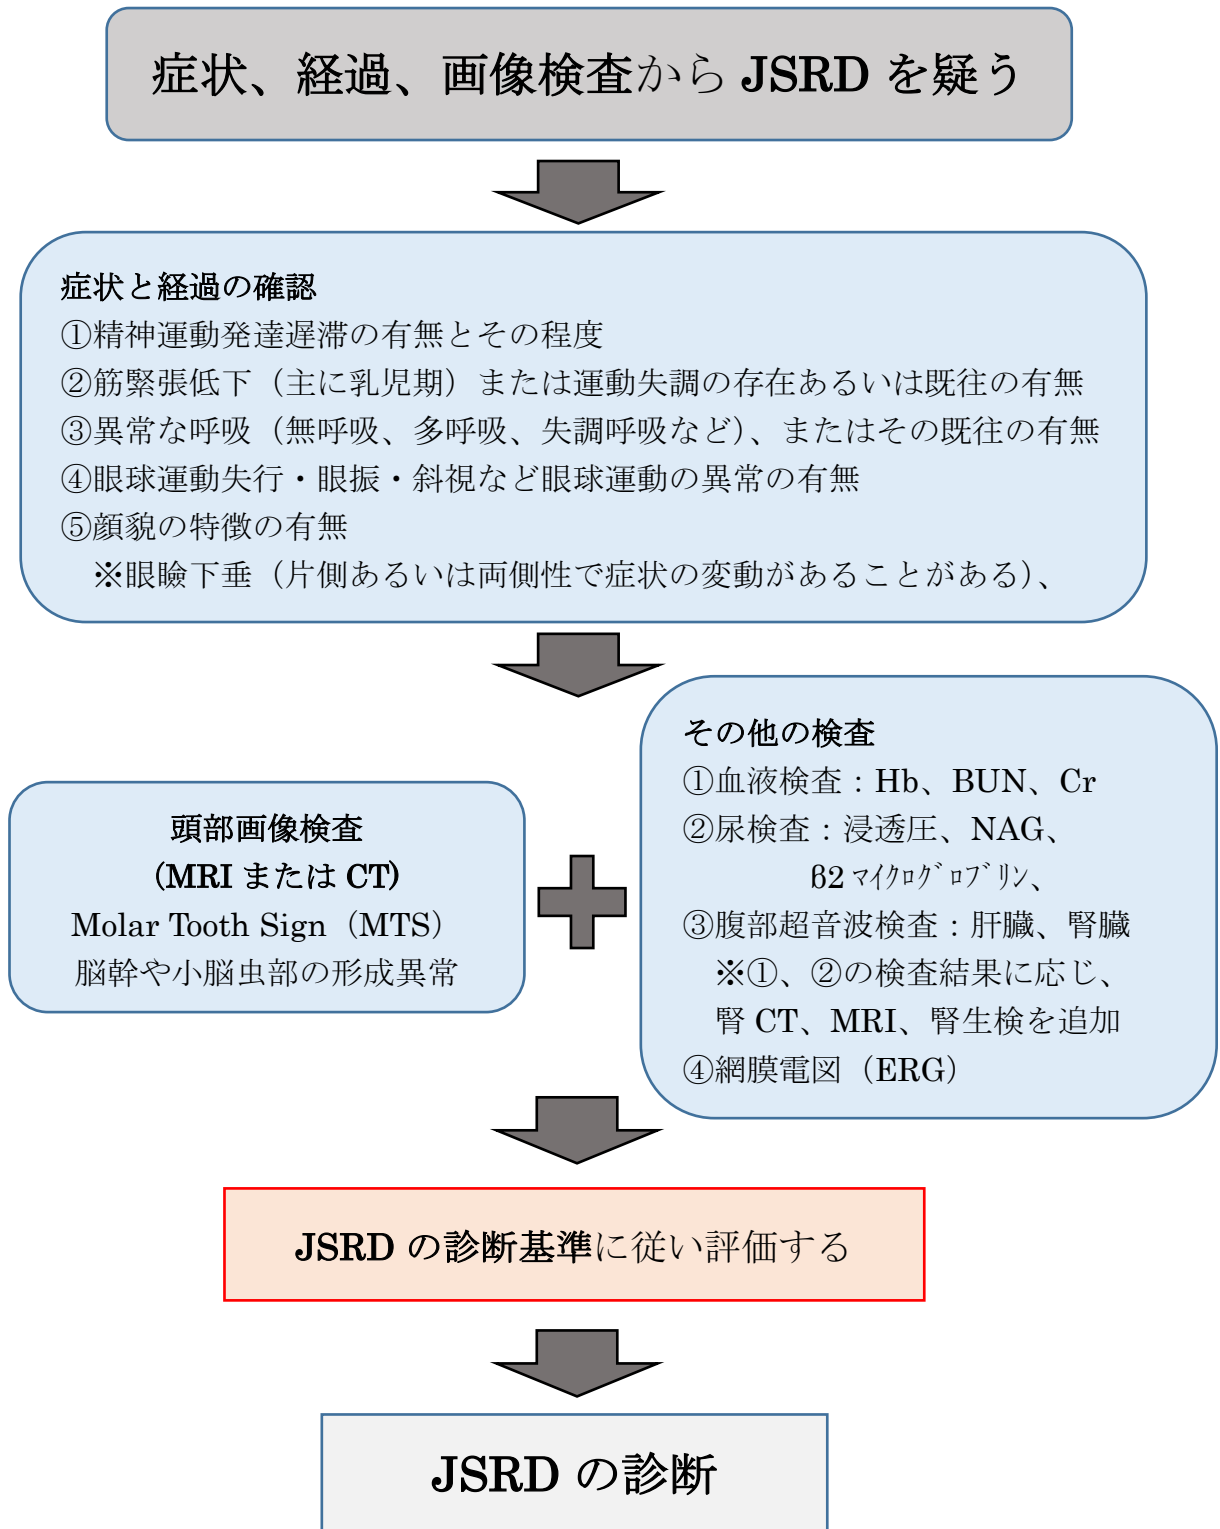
症状、経過、画像検査から JSRD を疑う

症状と経過の確認
①精神運動発達遅滞の有無とその程度
②筋緊張低下（主に乳児期）または運動失調の存在あるいは既往の有無
③異常な呼吸（無呼吸、多呼吸、失調呼吸など）、またはその既往の有無
④眼球運動失行・眼振・斜視など眼球運動の異常の有無
⑤顔貌の特徴の有無
※眼瞼下垂（片側あるいは両側性で症状の変動があることがある）、

頭部画像検査
（MRI または CT）
Molar Tooth Sign（MTS）
脳幹や小脳虫部の形成異常

その他の検査
①血液検査：Hb、BUN、Cr
②尿検査：浸透圧、NAG、
β2 ﾏｲｸﾛｸﾞﾛﾌﾞﾘﾝ、
③腹部超音波検査：肝臓、腎臓
※①、②の検査結果に応じ、
腎 CT、MRI、腎生検を追加
④網膜電図（ERG）

JSRD の診断基準に従い評価する

JSRD の診断